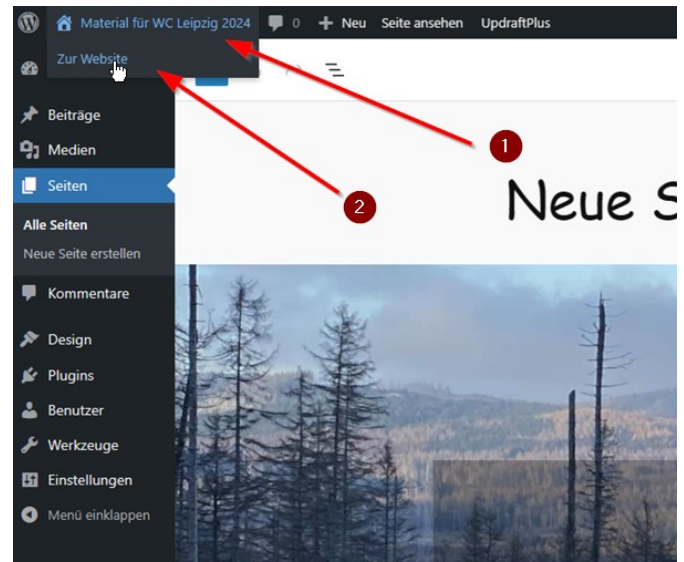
Material für WC Leipzig 2024
0
Neu
Seite ansehen
UpdraftPlus
Zur Website
Beiträge
Medien
Seiten
Alle Seiten
Neue Seite erstellen
Kommentare
Design
Plugins
Benutzer
Werkzeuge
Einstellungen
Menü einklappen
1
2
Neue S